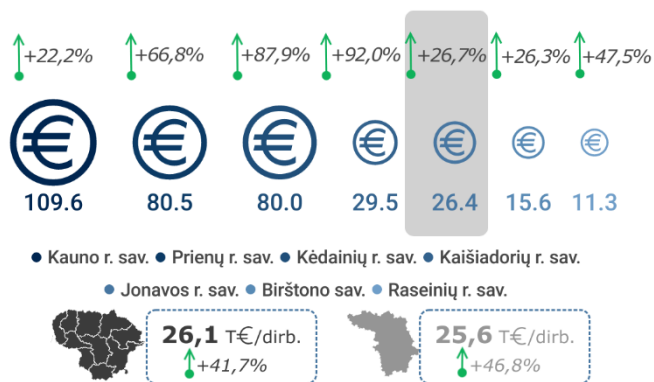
+22,2% +66,8% +87,9% +92,0% +26,7% +26,3% +47,5%

109.6 80.5 80.0 29.5 26.4 15.6 11.3

• Kauno r. sav. • Prienų r. sav. • Kėdainių r. sav. • Kaišiadorių r. sav. • Jonavos r. sav. • Birštono sav. • Raseinių r. sav.

26,1 T€/dirb.
+41,7%

25,6 T€/dirb.
+46,8%